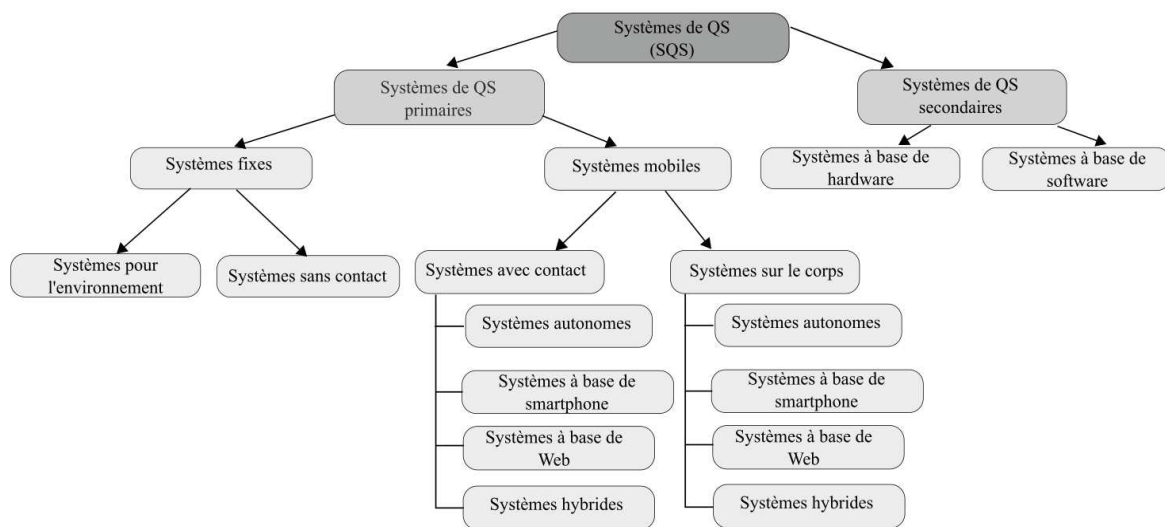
Systèmes de QS (SQS)

Systèmes de QS primaires

Systèmes de QS secondaires

Systèmes fixes

Systèmes mobiles

Systèmes à base de hardware

Systèmes à base de software

Systèmes pour l'environnement

Systèmes sans contact

Systèmes avec contact

Systèmes sur le corps

Systèmes autonomes

Systèmes à base de smartphone

Systèmes à base de Web

Systèmes hybrides

Systèmes autonomes

Systèmes à base de smartphone

Systèmes à base de Web

Systèmes hybrides